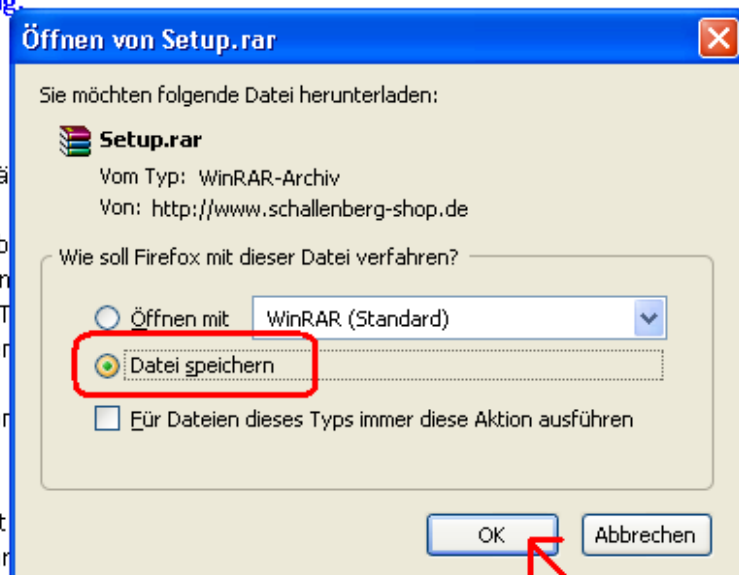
Öffnen von Setup.rar

Sie möchten folgende Datei herunterladen:

Setup.rar
Vom Typ: WinRAR-Archiv
Von: http://www.schallenberg-shop.de

Wie soll Firefox mit dieser Datei verfahren?

Öffnen mit WinRAR (Standard)

Datei speichern

Für Dateien dieses Typs immer diese Aktion ausführen

OK Abbrechen